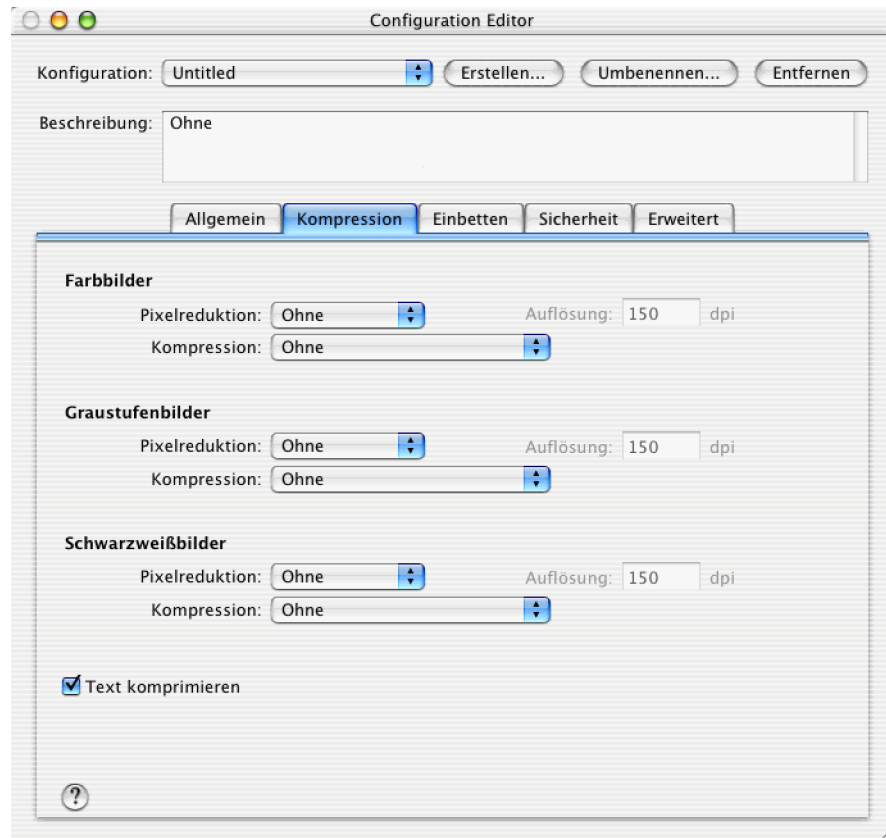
Configuration Editor

Konfiguration: Untitled Erstellen... Umbenennen... Entfernen

Beschreibung: Ohne

Allgemein Kompression Einbetten Sicherheit Erweitert

Farbbilder
Pixelreduktion: Ohne Auflösung: 150 dpi
Kompression: Ohne

Graustufenbilder
Pixelreduktion: Ohne Auflösung: 150 dpi
Kompression: Ohne

Schwarzweißbilder
Pixelreduktion: Ohne Auflösung: 150 dpi
Kompression: Ohne

Text komprimieren

?